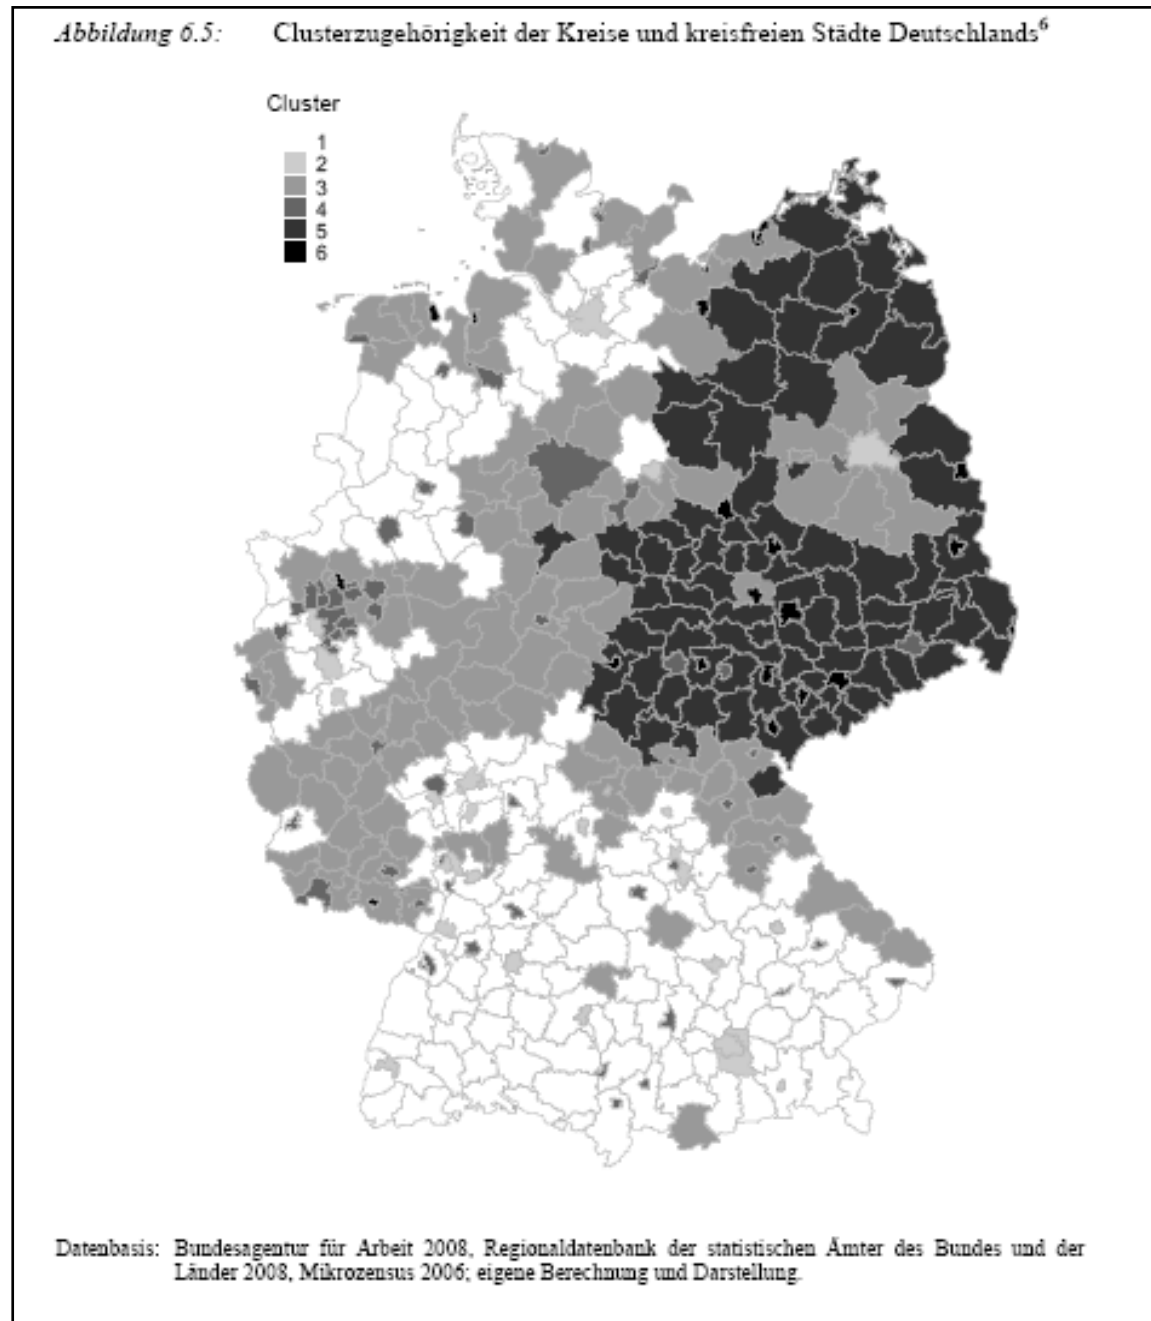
Abbildung 6.5: Clusterzugehörigkeit der Kreise und kreisfreien Städte Deutschlands$^6$

Cluster
1
2
3
4
5
6

Datenbasis: Bundesagentur für Arbeit 2008, Regionaldatenbank der statistischen Ämter des Bundes und der Länder 2008, Mikrozensus 2006; eigene Berechnung und Darstellung.